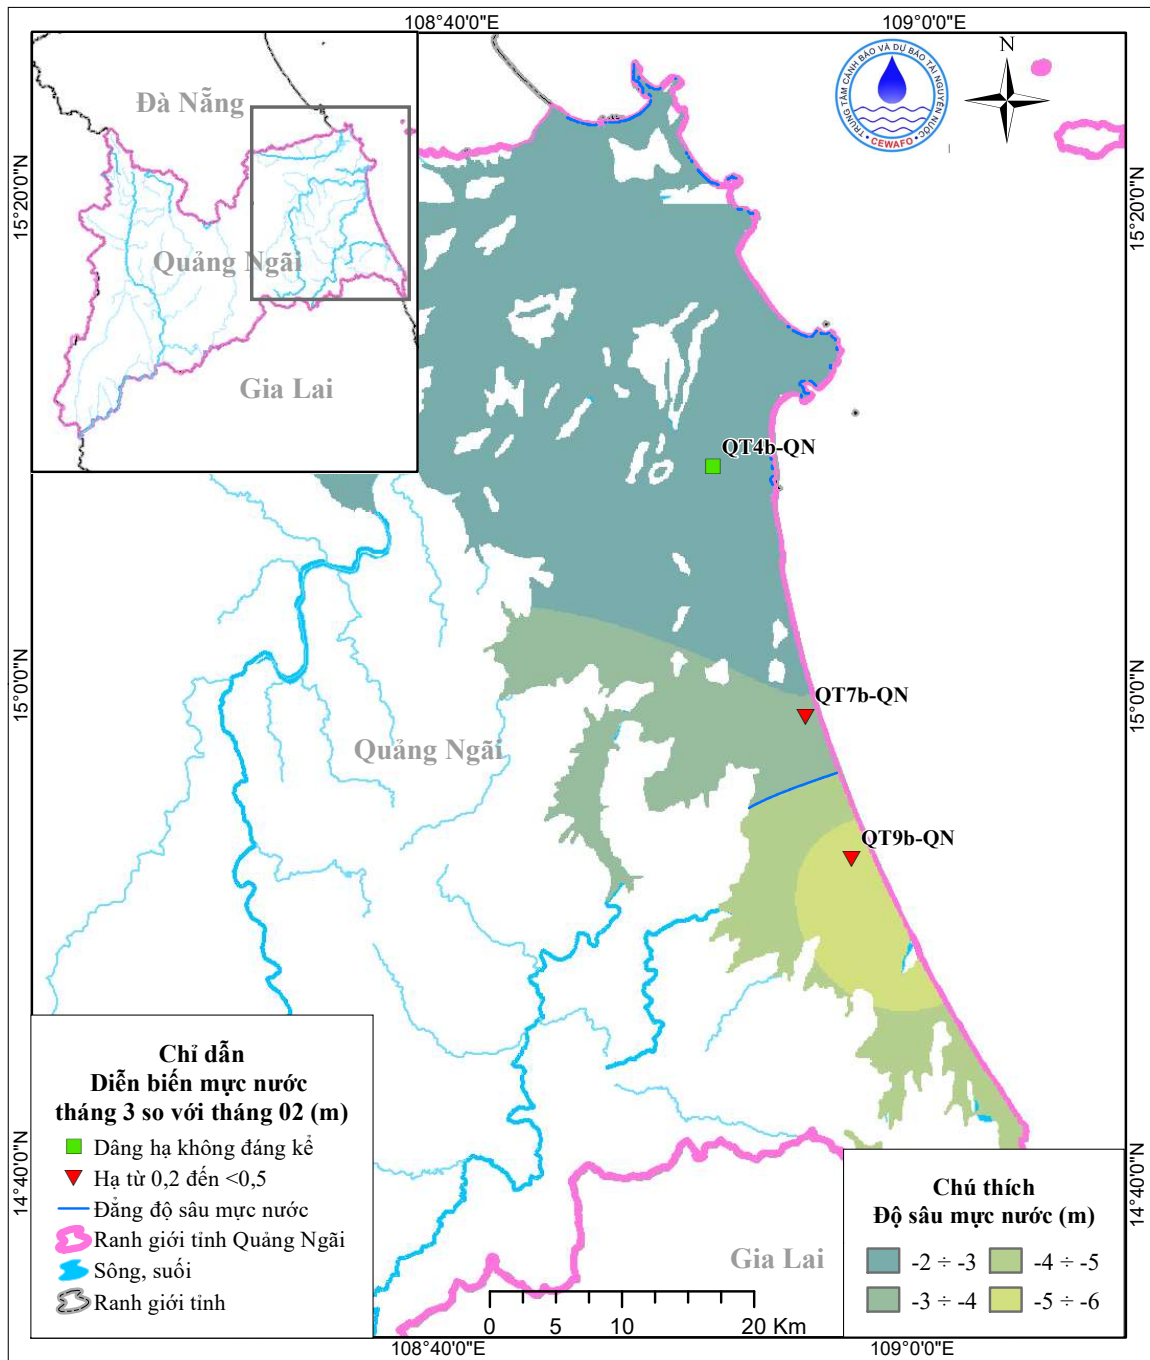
108°40'0"E
109°0'0"E

TRUNG TÂM CẢNH BÁO VÀ DỰ BÁO TÀI NGUYÊN NƯỚC
CEWAFO

N

Đà Nẵng
Quảng Ngãi
Gia Lai

15°20'0"N
15°20'0"N

QT4b-QN

15°0'0"N
15°0'0"N

QT7b-QN

Quảng Ngãi

QT9b-QN

14°40'0"N
14°40'0"N

Chỉ dẫn
Diễn biến mực nước tháng 3 so với tháng 02 (m)
Dâng hạ không đáng kể
Hạ từ 0,2 đến <0,5
Đẳng độ sâu mực nước
Ranh giới tỉnh Quảng Ngãi
Sông, suối
Ranh giới tỉnh

Gia Lai

0 5 10 20 Km

Chú thích
Độ sâu mực nước (m)
-2 ÷ -3
-4 ÷ -5
-3 ÷ -4
-5 ÷ -6

108°40'0"E
109°0'0"E